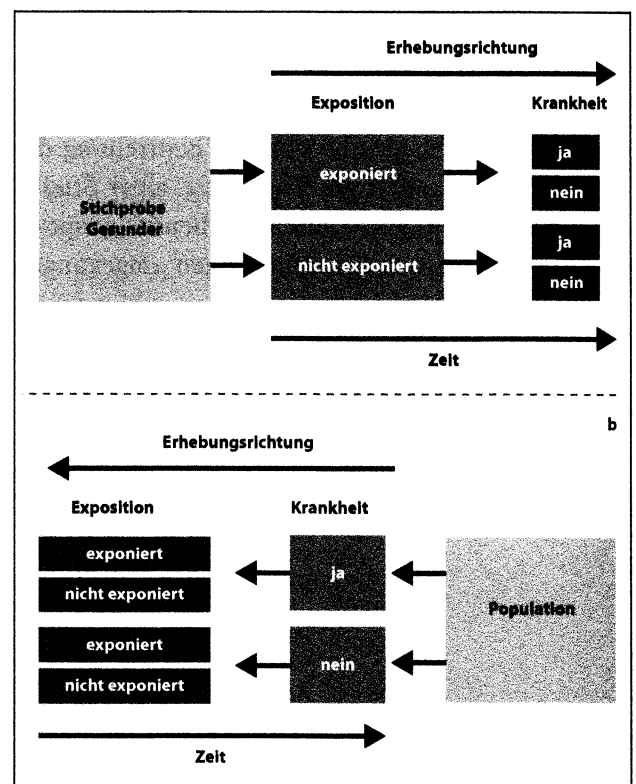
Erhebungsrichtung

Exposition

Krankheit

Stichprobe Gesunder

exponiert

ja

nein

nicht exponiert

ja

nein

Zeit

b

Erhebungsrichtung

Exposition

Krankheit

exponiert

nicht exponiert

ja

Population

exponiert

nicht exponiert

nein

Zeit